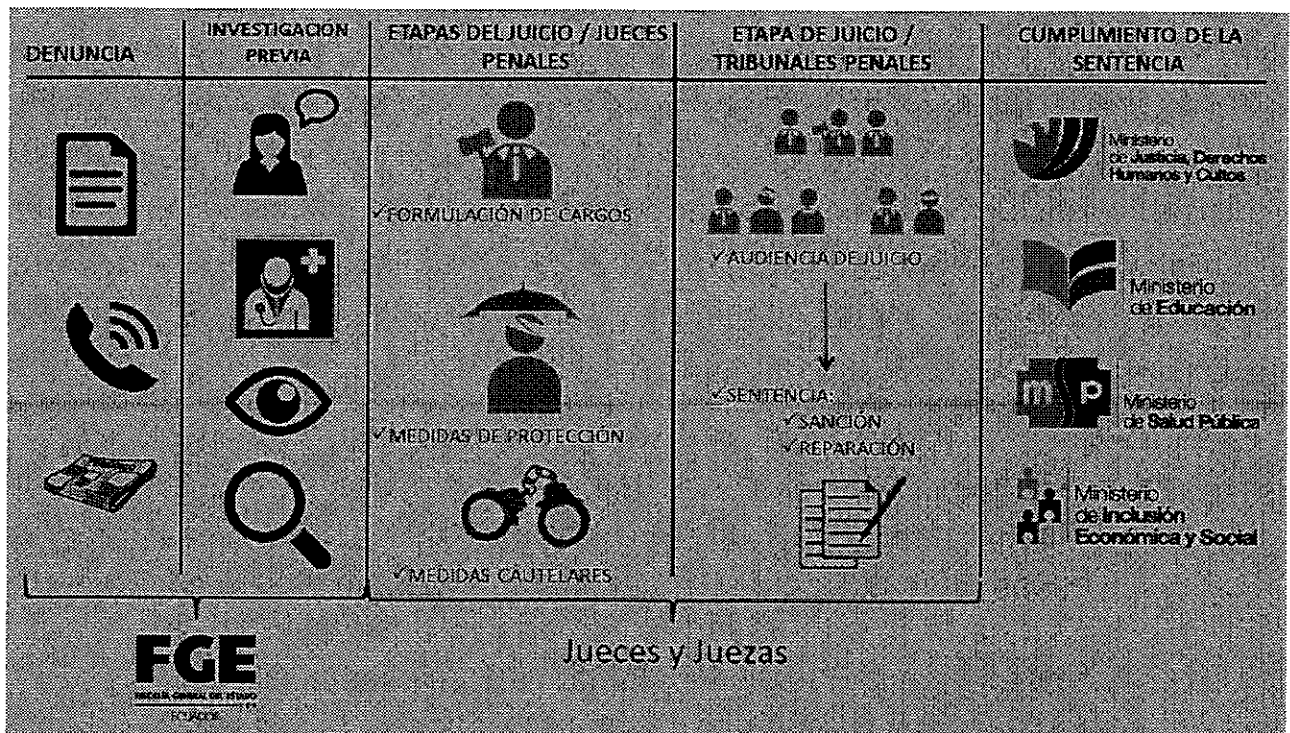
DENUNCIA

INVESTIGACIÓN PREVIA

ETAPAS DEL JUICIO / JUECES PENALES

✓FORMULACIÓN DE CARGOS

✓MEDIDAS DE PROTECCIÓN

✓MEDIDAS CAUTELARES

ETAPA DE JUICIO / TRIBUNALES PENALES

✓AUDIENCIA DE JUICIO

✓SENTENCIA:
✓SANCIÓN
✓REPARACIÓN

CUMPLIMIENTO DE LA SENTENCIA

Ministerio de Justicia, Derechos Humanos y Cultos

Ministerio de Educación

Ministerio de Salud Pública

Ministerio de Inclusión Económica y Social

FGE
FISCALÍA GENERAL DEL ESTADO
ECUADOR

Jueces y Juezas